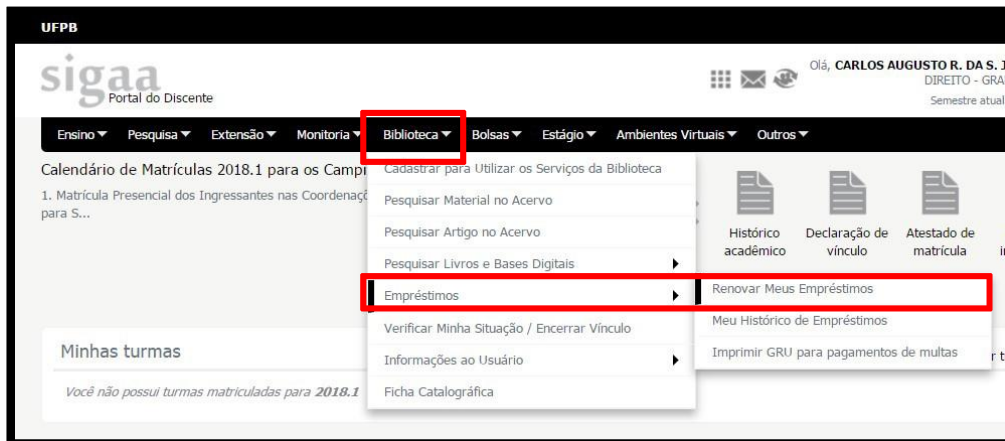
UFPB

sigaa
Portal do Discente

Olá, CARLOS AUGUSTO R. DA S. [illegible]
DIREITO - GRA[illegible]
Semestre atual

Ensino ▼ Pesquisa ▼ Extensão ▼ Monitoria ▼ Biblioteca ▼ Bolsas ▼ Estágio ▼ Ambientes Virtuais ▼ Outros ▼

Calendário de Matrículas 2018.1 para os Campi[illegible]

1. Matrícula Presencial dos Ingressantes nas Coordenaçõ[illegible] para S...

Cadastrar para Utilizar os Serviços da Biblioteca
Pesquisar Material no Acervo
Pesquisar Artigo no Acervo
Pesquisar Livros e Bases Digitais
Empréstimos
Verificar Minha Situação / Encerrar Vínculo
Informações ao Usuário
Ficha Catalográfica

Renovar Meus Empréstimos
Meu Histórico de Empréstimos
Imprimir GRU para pagamentos de multas

Histórico acadêmico
Declaração de vínculo
Atestado de matrícula

Minhas turmas

Você não possui turmas matriculadas para 2018.1